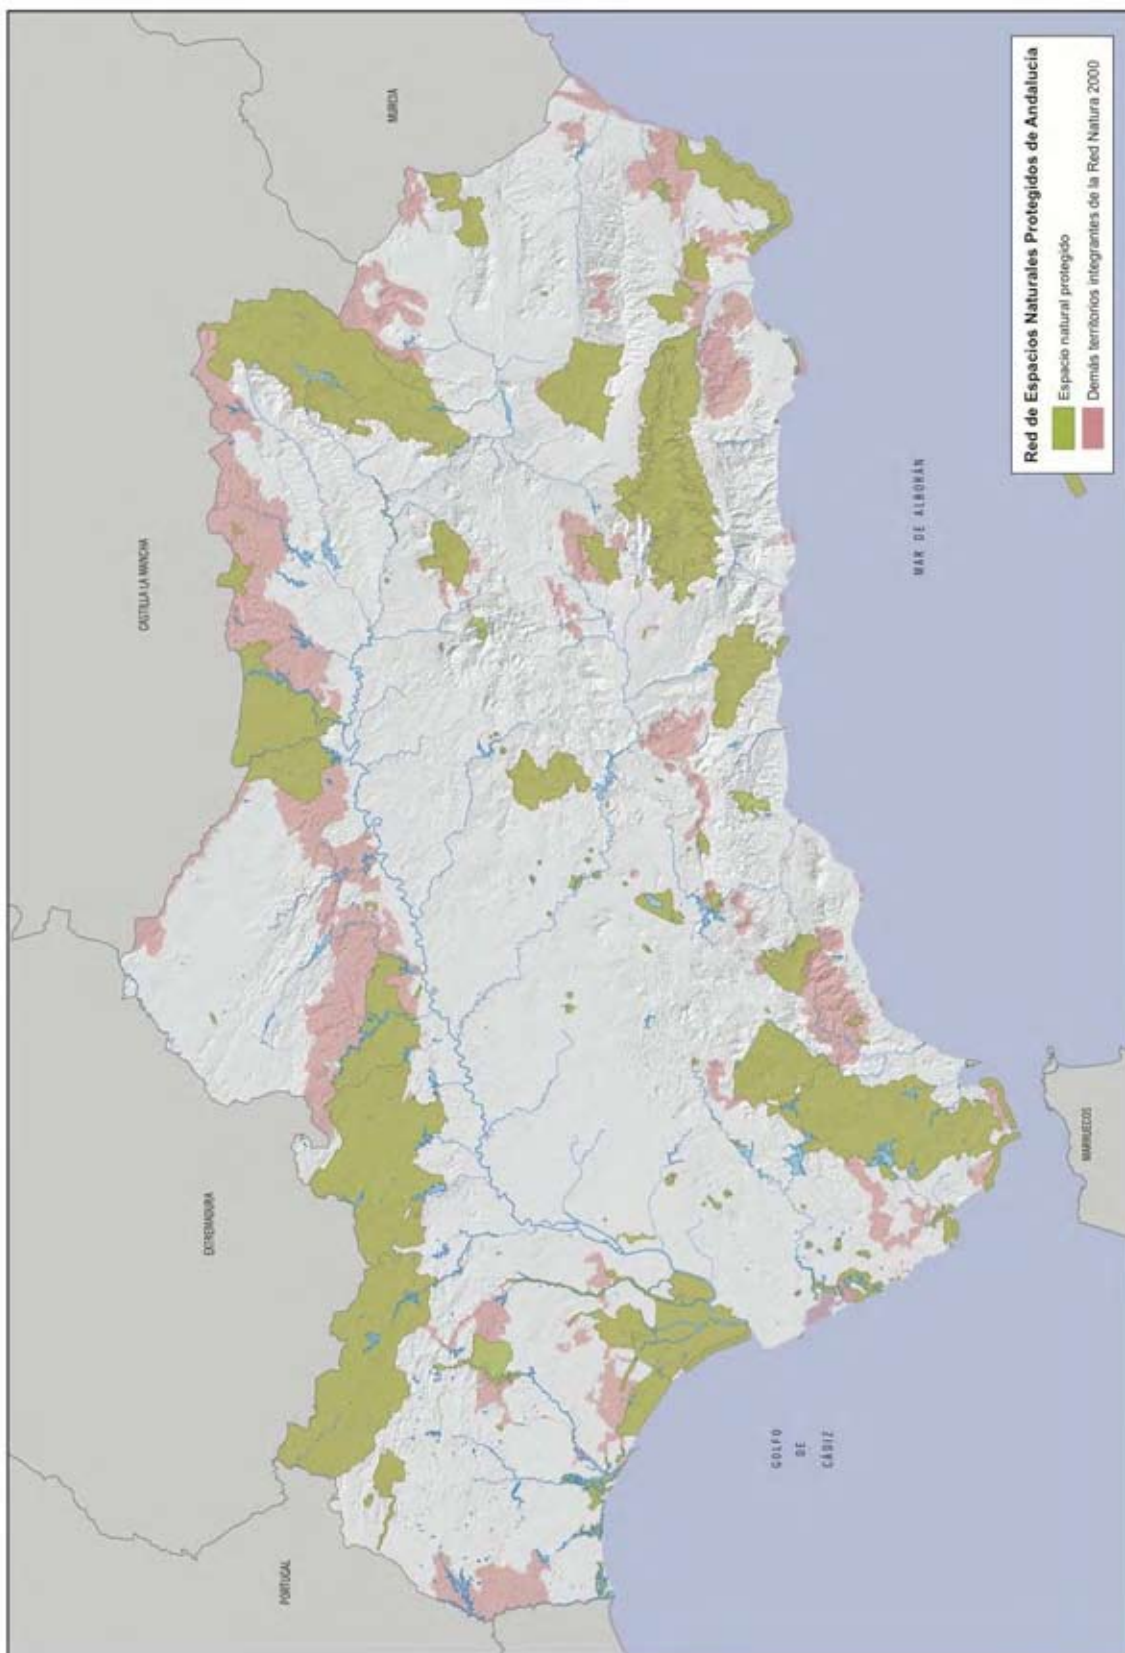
Red de Espacios Naturales Protegidos de Andalucía

Espacio natural protegido

Demás territorios integrantes de la Red Natura 2000

MURCIA

CASTILLA LA MANCHA

EXTREMADURA

PORTUGAL

MAR DE ALBORÁN

GOLFO DE CÁDIZ

MARRUECOS